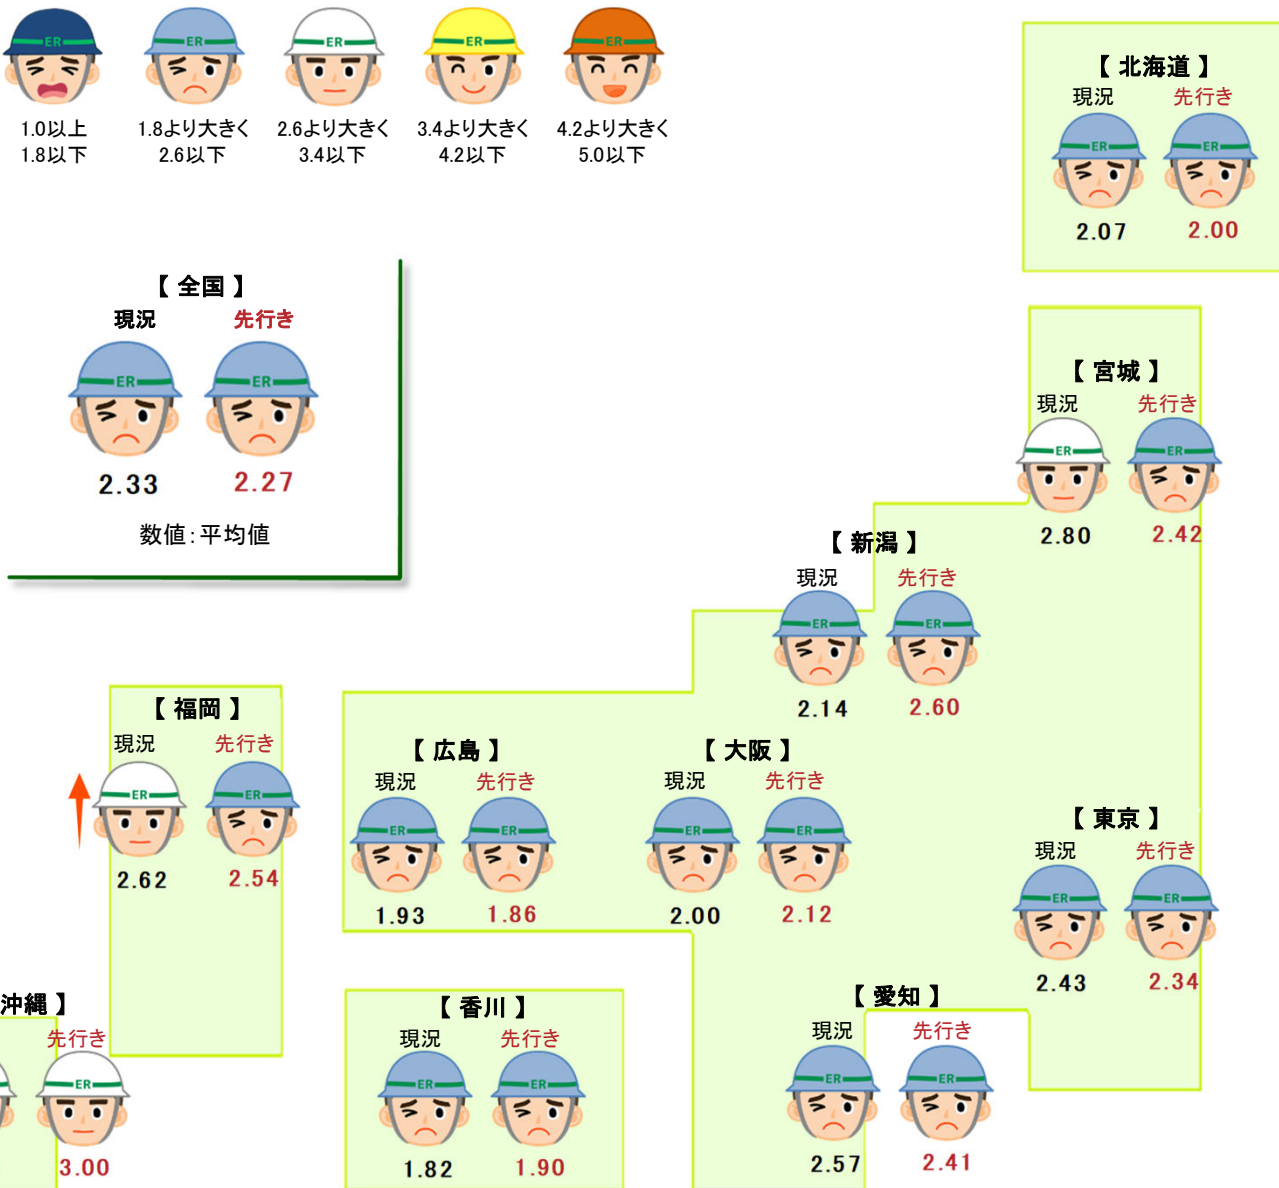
ER
1.0以上
1.8以下

ER
1.8より大きく
2.6以下

ER
2.6より大きく
3.4以下

ER
3.4より大きく
4.2以下

ER
4.2より大きく
5.0以下

【 北海道 】
現況 先行き
ER ER
2.07 2.00

【 全国 】
現況 先行き
ER ER
2.33 2.27
数値：平均値

【 宮城 】
現況 先行き
ER ER
2.80 2.42

【 新潟 】
現況 先行き
ER ER
2.14 2.60

【 福岡 】
現況 先行き
ER ER
2.62 2.54

【 広島 】
現況 先行き
ER ER
1.93 1.86

【 大阪 】
現況 先行き
ER ER
2.00 2.12

【 東京 】
現況 先行き
ER ER
2.43 2.34

沖縄 】
先行き
ER
3.00

【 香川 】
現況 先行き
ER ER
1.82 1.90

【 愛知 】
現況 先行き
ER ER
2.57 2.41